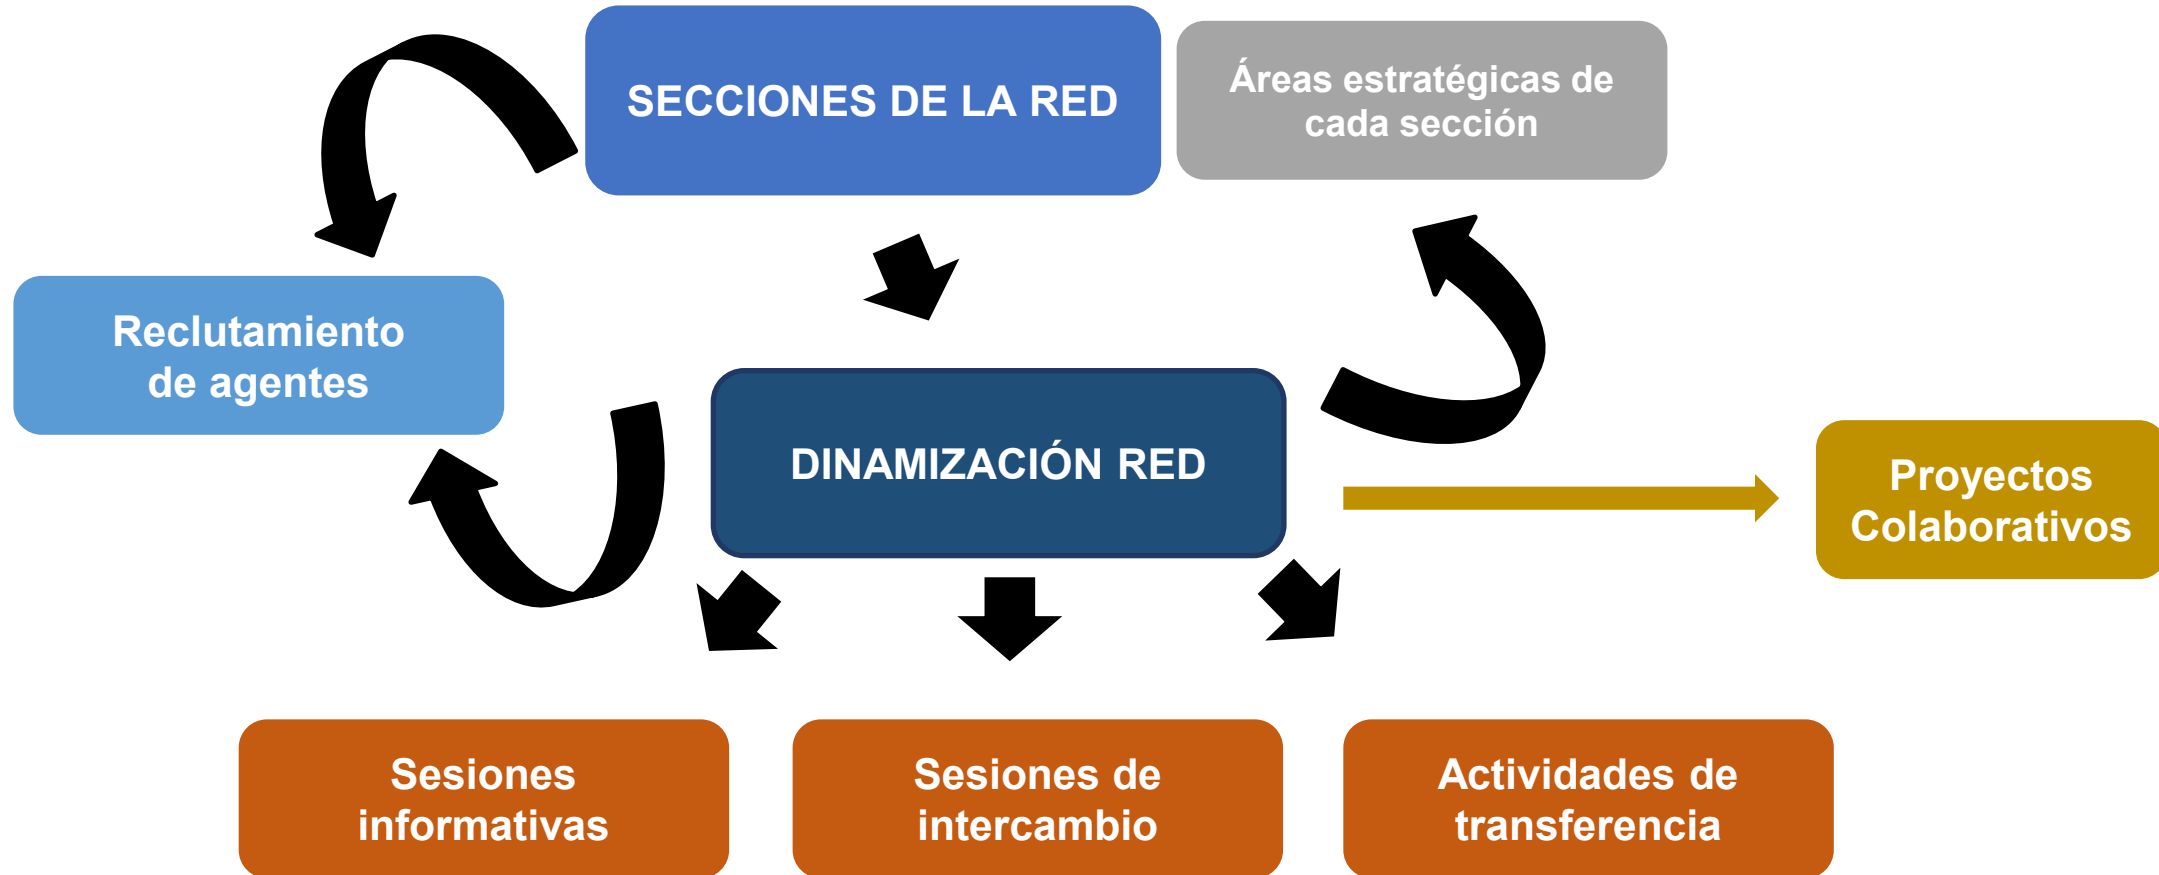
SECCIONES DE LA RED

Áreas estratégicas de cada sección

Reclutamiento de agentes

DINAMIZACIÓN RED

Proyectos Colaborativos

Sesiones informativas

Sesiones de intercambio

Actividades de transferencia